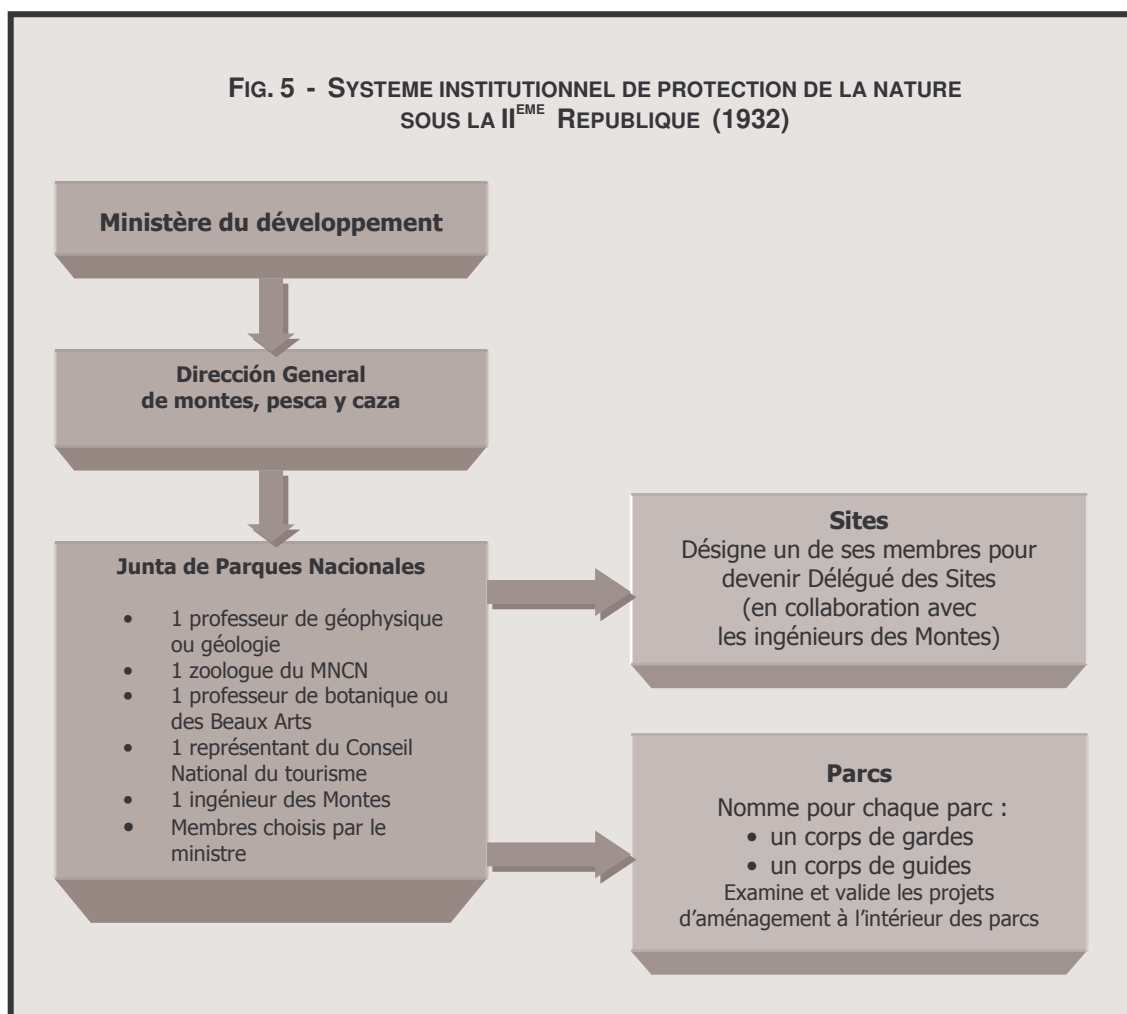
FIG. 5 - SYSTEME INSTITUTIONNEL DE PROTECTION DE LA NATURE SOUS LA II$^{EME}$ REPUBLIQUE (1932)

Ministère du développement

Dirección General de montes, pesca y caza

Junta de Parques Nacionales

- 1 professeur de géophysique ou géologie
- 1 zoologue du MNCN
- 1 professeur de botanique ou des Beaux Arts
- 1 représentant du Conseil National du tourisme
- 1 ingénieur des Montes
- Membres choisis par le ministre

Sites
Désigne un de ses membres pour devenir Délégué des Sites (en collaboration avec les ingénieurs des Montes)

Parcs
Nomme pour chaque parc :
- un corps de gardes
- un corps de guides
Examine et valide les projets d'aménagement à l'intérieur des parcs